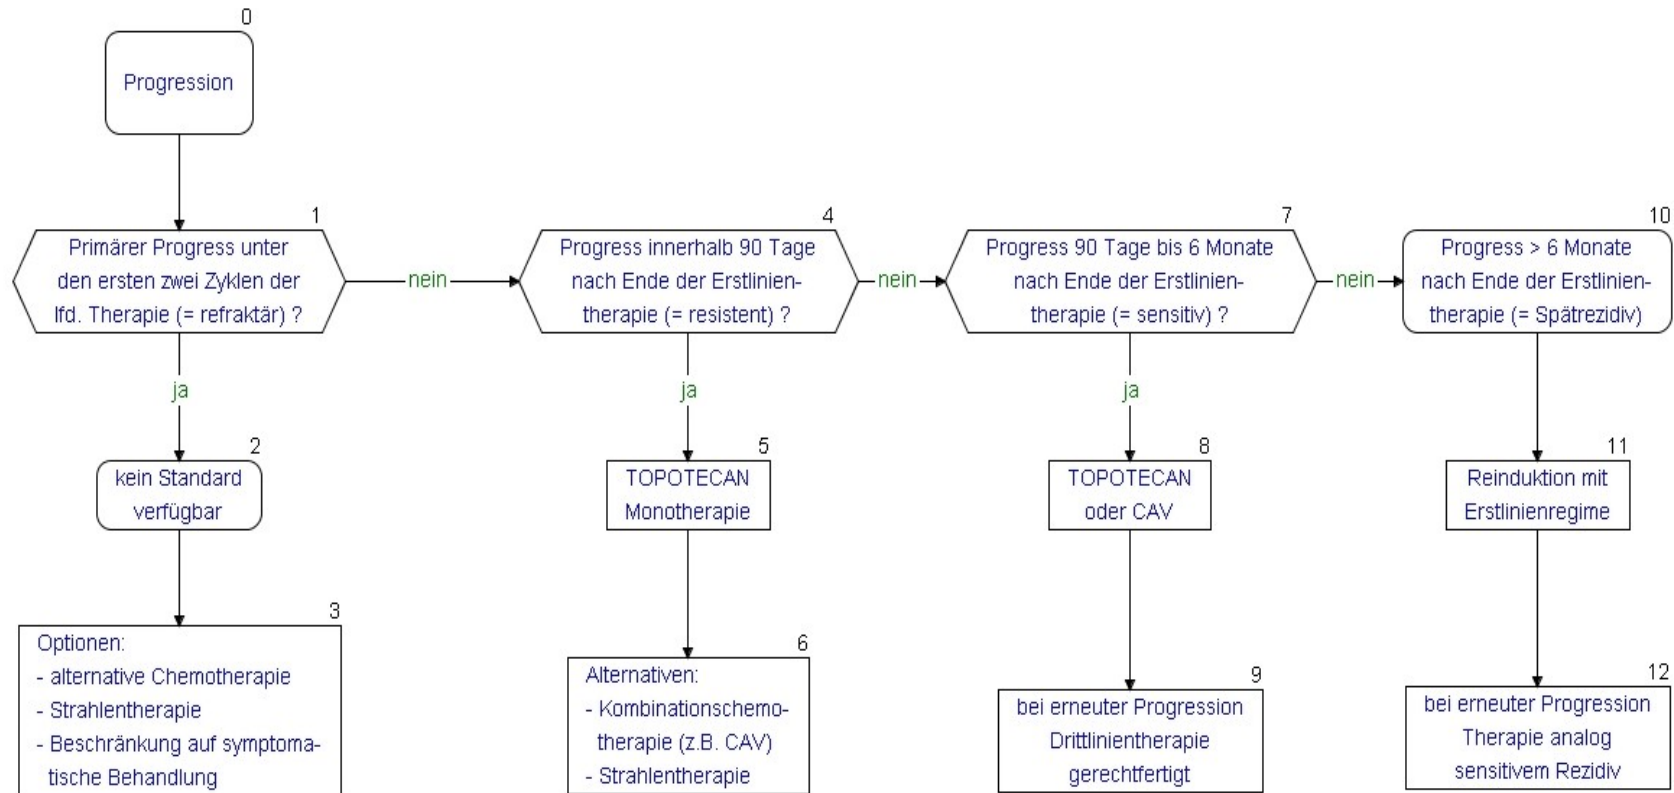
0

Progression

1

Primärer Progress unter den ersten zwei Zyklen der lfd. Therapie (= refraktär) ?

nein

4

Progress innerhalb 90 Tage nach Ende der Erstlinientherapie (= resistent) ?

nein

7

Progress 90 Tage bis 6 Monate nach Ende der Erstlinientherapie (= sensitiv) ?

nein

10

Progress > 6 Monate nach Ende der Erstlinientherapie (= Spätrezidiv)

ja

2

kein Standard verfügbar

3

Optionen:
- alternative Chemotherapie
- Strahlentherapie
- Beschränkung auf symptomatische Behandlung

ja

5

TOPOTECAN Monotherapie

6

Alternativen:
- Kombinationschemotherapie (z.B. CAV)
- Strahlentherapie

ja

8

TOPOTECAN oder CAV

9

bei erneuter Progression Drittlinientherapie gerechtfertigt

11

Reinduktion mit Erstlinienregime

12

bei erneuter Progression Therapie analog sensitivem Rezidiv